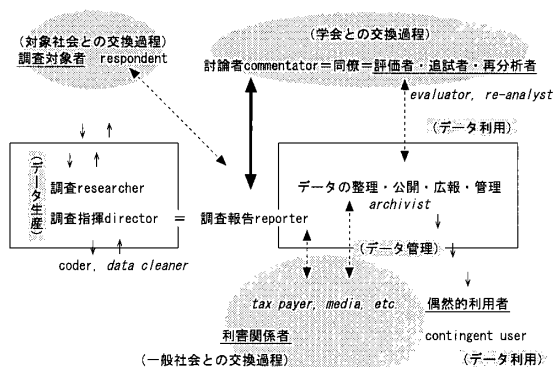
(対象社会との交換過程)
調査対象者 respondent

(学会との交換過程)
討論者commentator＝同僚＝評価者・追試者・再分析者
evaluator, re-analyst

(データ利用)

(データ生産)
調査researcher
調査指揮director ＝ 調査報告reporter
coder, data cleaner

データの整理・公開・広報・管理
archivist

(データ管理)

tax payer, media, etc.
偶然的利用者
利害関係者
contingent user
(一般社会との交換過程)
(データ利用)